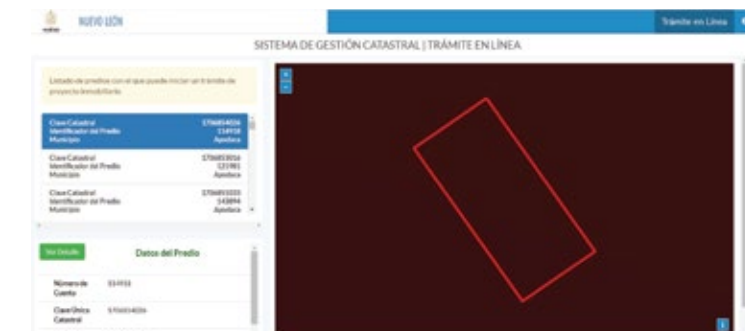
NUEVO LEÓN

Trámite en Línea

SISTEMA DE GESTIÓN CATASTRAL | TRÁMITE EN LÍNEA

Listado de predios con el que puede iniciar un trámite de proyecto inmobiliario.

| | |
|---|---|
| Clave Catastral | 5706854016 |
| Identificador del Predio | 114938 |
| Municipio | Apodaca |

| | |
|---|---|
| Clave Catastral | 5706853016 |
| Identificador del Predio | 121981 |
| Municipio | Apodaca |

| | |
|---|---|
| Clave Catastral | 5706853333 |
| Identificador del Predio | 143894 |
| Municipio | Apodaca |

Ver Detalle

Datos del Predio

| | |
|---|---|
| Número de Cuenta | 114938 |
| Clave Única Catastral | 5706854016 |

+
−